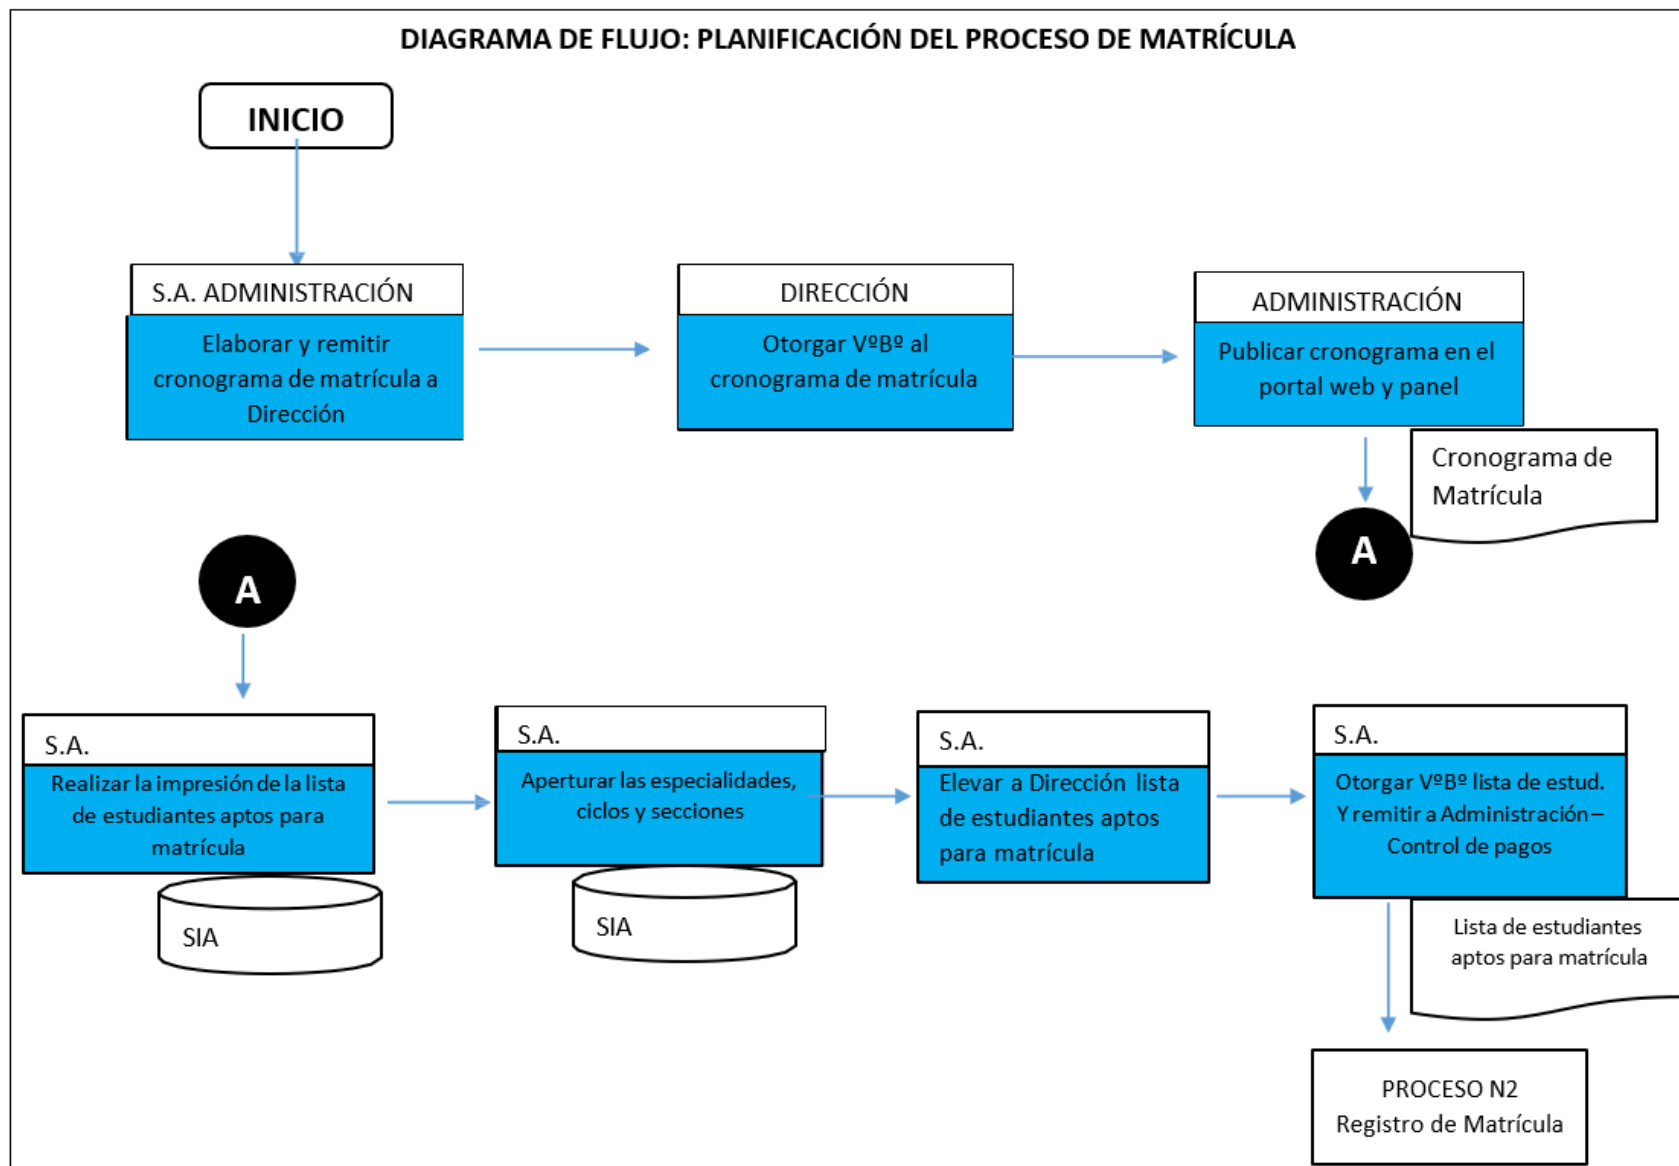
DIAGRAMA DE FLUJO: PLANIFICACIÓN DEL PROCESO DE MATRÍCULA

INICIO

S.A. ADMINISTRACIÓN

Elaborar y remitir cronograma de matrícula a Dirección

DIRECCIÓN

Otorgar VºBº al cronograma de matrícula

ADMINISTRACIÓN

Publicar cronograma en el portal web y panel

Cronograma de Matrícula

A

A

S.A.

Realizar la impresión de la lista de estudiantes aptos para matrícula

SIA

S.A.

Aperturar las especialidades, ciclos y secciones

SIA

S.A.

Elevar a Dirección lista de estudiantes aptos para matrícula

S.A.

Otorgar VºBº lista de estud. Y remitir a Administración – Control de pagos

Lista de estudiantes aptos para matrícula

PROCESO N2
Registro de Matrícula